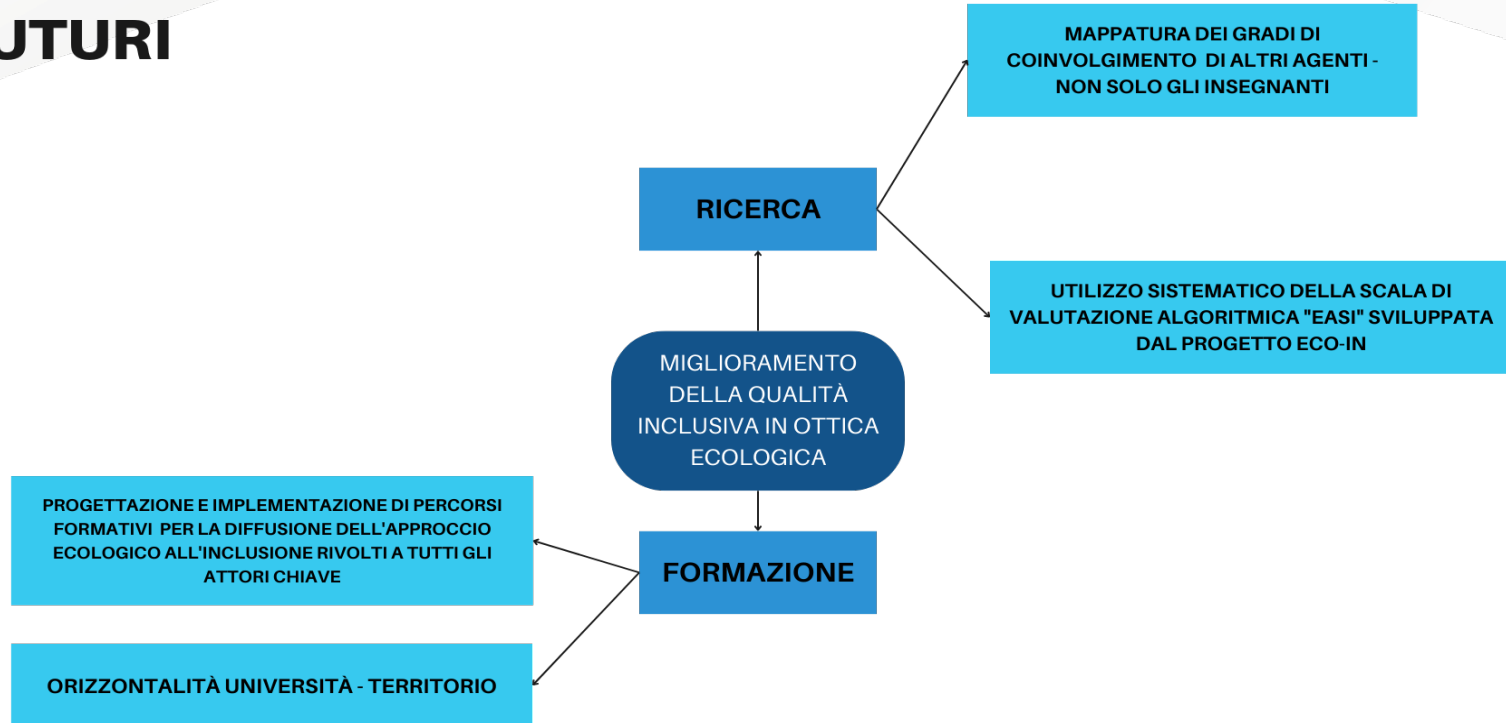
UTURI

MAPPATURA DEI GRADI DI COINVOLGIMENTO DI ALTRI AGENTI - NON SOLO GLI INSEGNANTI

RICERCA

UTILIZZO SISTEMATICO DELLA SCALA DI VALUTAZIONE ALGORITMICA "EASI" SVILUPPATA DAL PROGETTO ECO-IN

MIGLIORAMENTO DELLA QUALITÀ INCLUSIVA IN OTTICA ECOLOGICA

PROGETTAZIONE E IMPLEMENTAZIONE DI PERCORSI FORMATIVI PER LA DIFFUSIONE DELL'APPROCCIO ECOLOGICO ALL'INCLUSIONE RIVOLTI A TUTTI GLI ATTORI CHIAVE

FORMAZIONE

ORIZZONTALITÀ UNIVERSITÀ - TERRITORIO